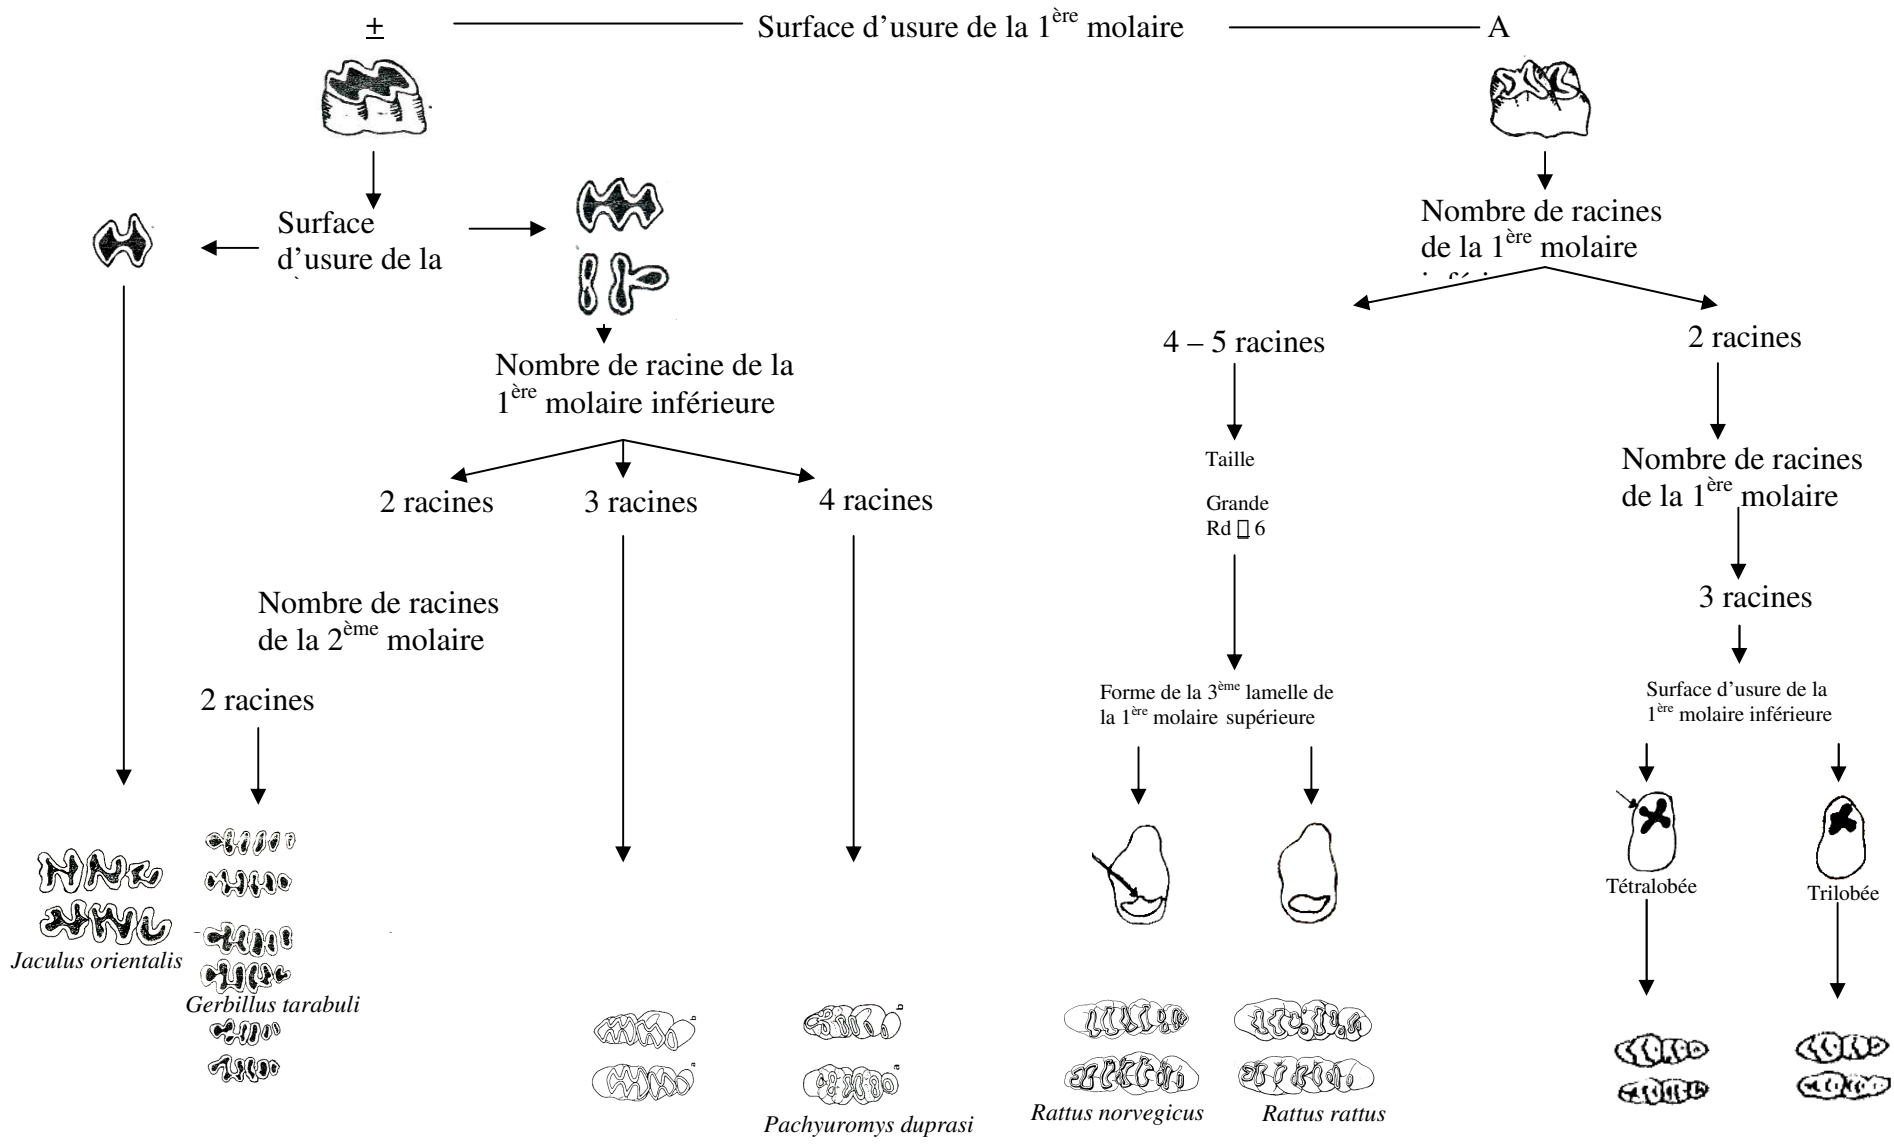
± Surface d'usure de la 1$^{ère}$ molaire A

Surface d'usure de la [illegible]

Nombre de racine de la 1$^{ère}$ molaire inférieure

2 racines 3 racines 4 racines

Nombre de racines de la 2$^{ème}$ molaire

2 racines

*Jaculus orientalis*

*Gerbillus tarabuli*

*Pachyuromys duprasi*

Nombre de racines de la 1$^{ère}$ molaire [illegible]

4 – 5 racines

Taille

Grande
Rd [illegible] 6

Forme de la 3$^{ème}$ lamelle de la 1$^{ère}$ molaire supérieure

*Rattus norvegicus* *Rattus rattus*

2 racines

Nombre de racines de la 1$^{ère}$ molaire

3 racines

Surface d'usure de la 1$^{ère}$ molaire inférieure

Tétralobée Trilobée